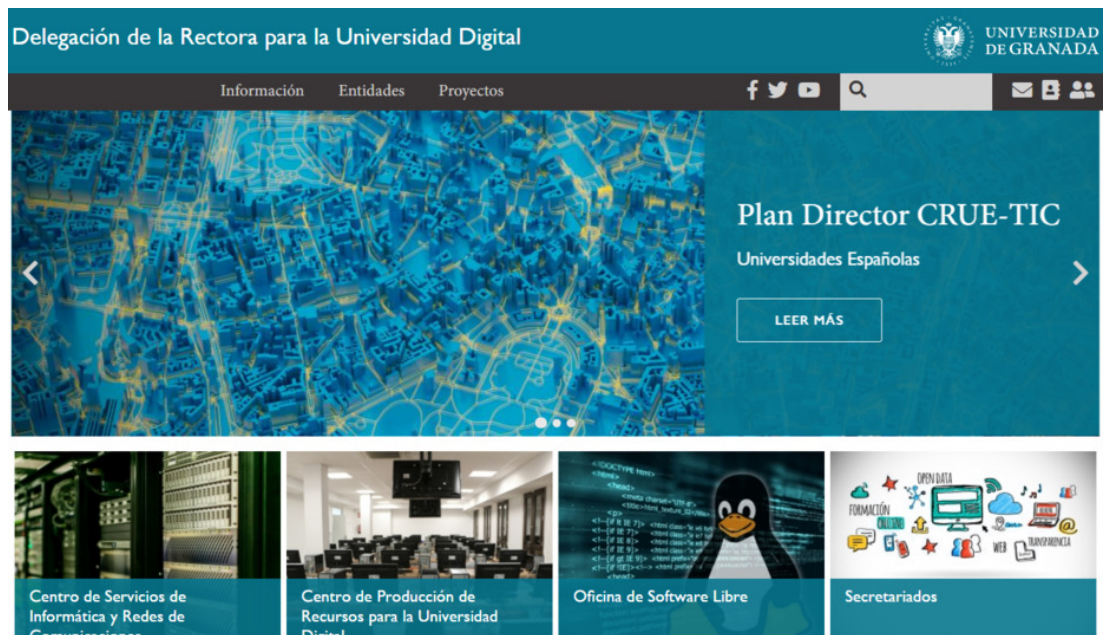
Delegación de la Rectora para la Universidad Digital

UNIVERSIDAD DE GRANADA

Información Entidades Proyectos

Plan Director CRUE-TIC

Universidades Españolas

LEER MÁS

OPEN DATA
FORMACIÓN
WEB
TRANSPARENCIA

Centro de Servicios de Informática y Redes de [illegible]

Centro de Producción de Recursos para la Universidad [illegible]

Oficina de Software Libre

Secretariados